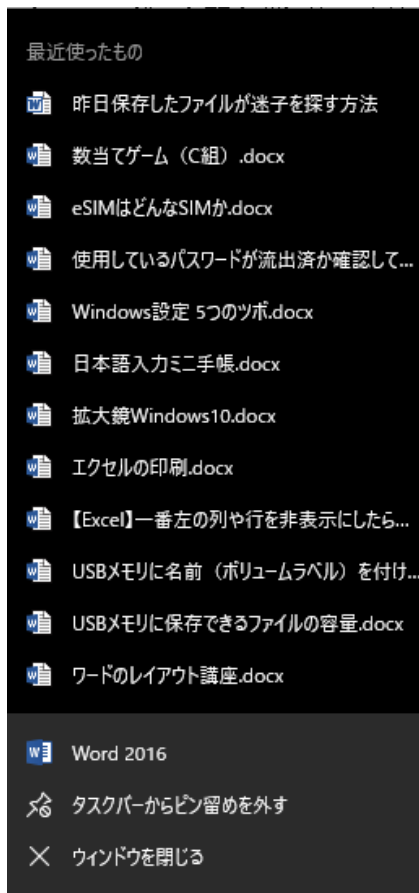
最近使ったもの

昨日保存したファイルが迷子を探す方法

数当てゲーム（C組）.docx

eSIMはどんなSIMか.docx

使用しているパスワードが流出済か確認して...

Windows設定 5つのツボ.docx

日本語入力ミニ手帳.docx

拡大鏡Windows10.docx

エクセルの印刷.docx

【Excel】一番左の列や行を非表示にしたら...

USBメモリに名前（ボリュームラベル）を付け...

USBメモリに保存できるファイルの容量.docx

ワードのレイアウト講座.docx

Word 2016

タスクバーからピン留めを外す

ウィンドウを閉じる